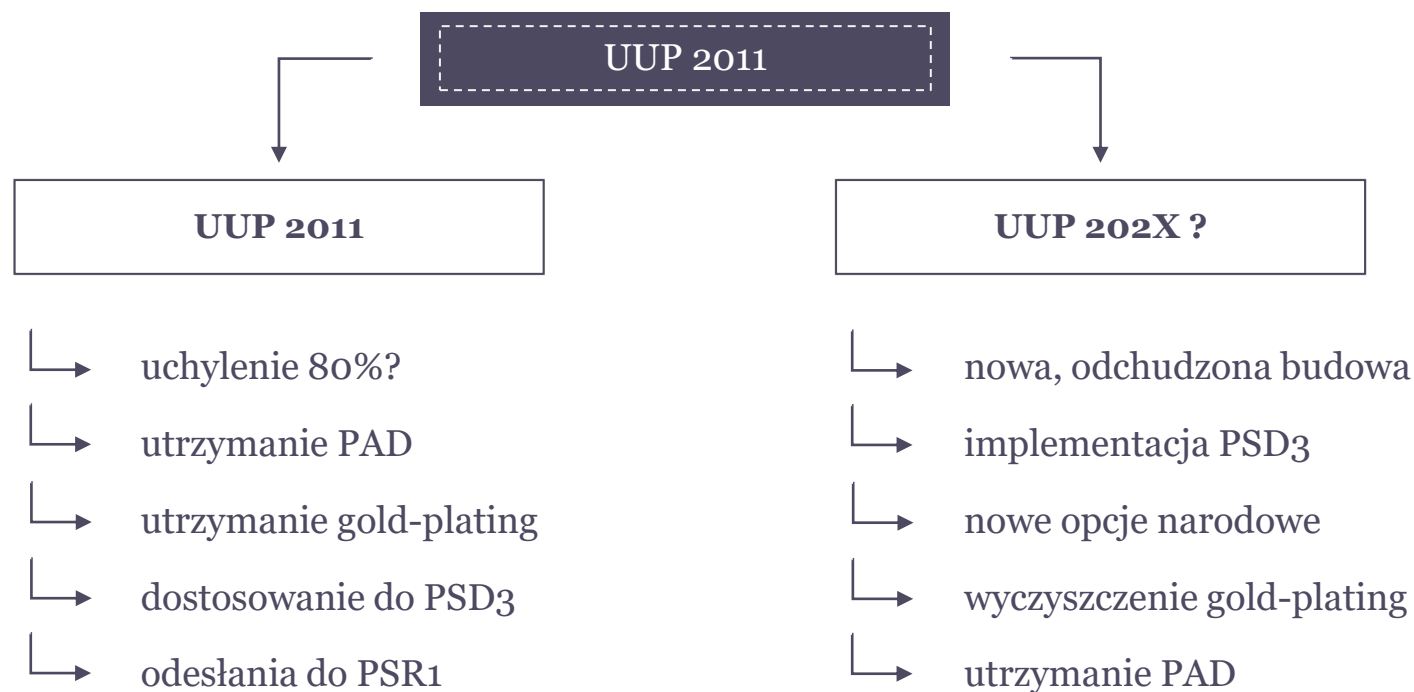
UUP 2011

UUP 2011

uchylenie 80%?

utrzymanie PAD

utrzymanie gold-plating

dostosowanie do PSD3

odesłania do PSR1

UUP 202X ?

nowa, odchudzona budowa

implementacja PSD3

nowe opcje narodowe

wyczyszczenie gold-plating

utrzymanie PAD